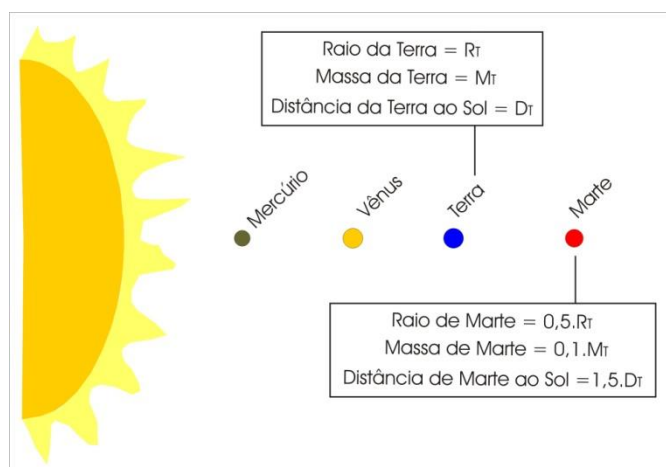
Raio da Terra = $R_T$
Massa da Terra = $M_T$
Distância da Terra ao Sol = $D_T$

Mercúrio
Vênus
Terra
Marte

Raio de Marte = $0{,}5.R_T$
Massa de Marte = $0{,}1.M_T$
Distância de Marte ao Sol = $1{,}5.D_T$